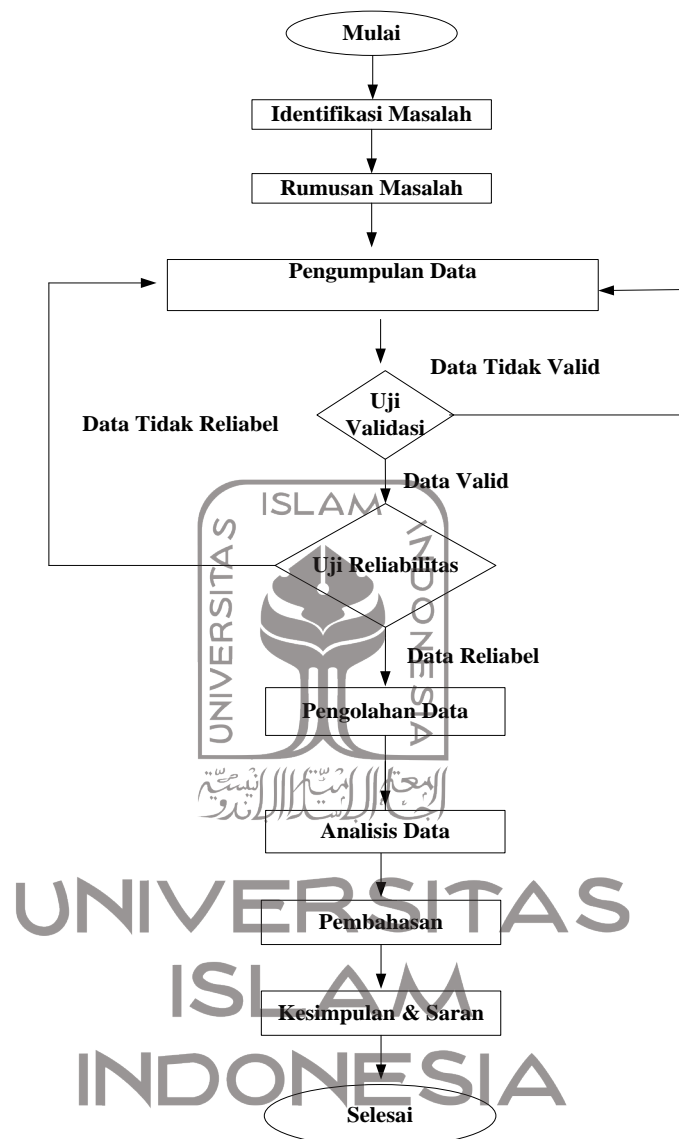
Mulai

Identifikasi Masalah

Rumusan Masalah

Pengumpulan Data

Data Tidak Valid

Data Tidak Reliabel

Uji Validasi

Data Valid

ISLAM

UNIVERSITAS

INDONESIA

Uji Reliabilitas

Data Reliabel

Pengolahan Data

الجامعة الإسلامية الإندونيسية

Analisis Data

UNIVERSITAS

Pembahasan

ISLAM

Kesimpulan & Saran

INDONESIA

Selesai